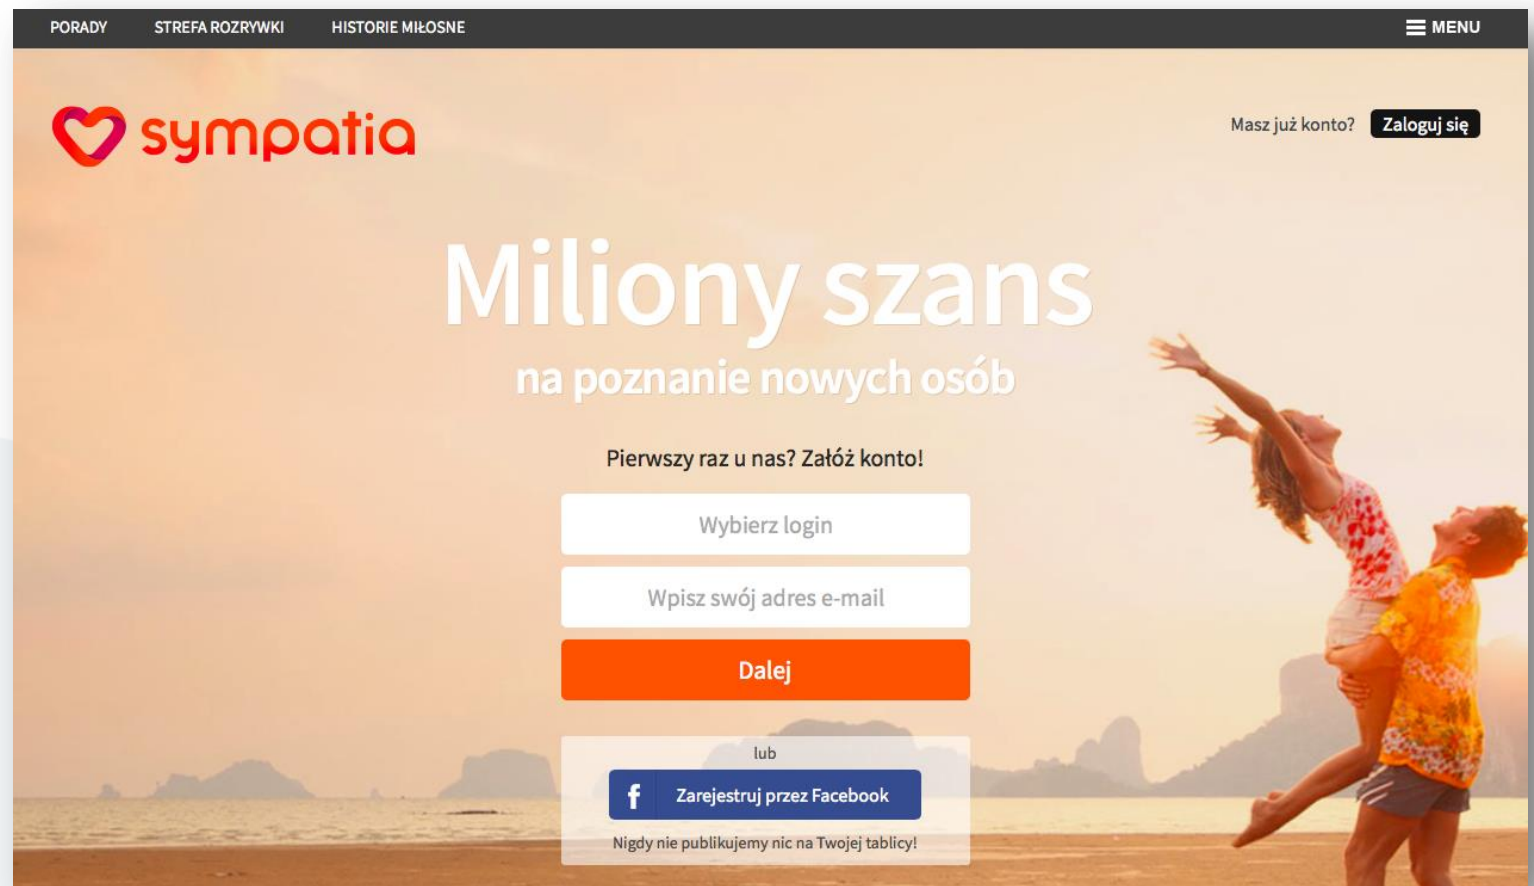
PORADY STREFA ROZRYWKI HISTORIE MIŁOSNE

MENU

sympatia

Masz już konto? Zaloguj się

Miliony szans

na poznanie nowych osób

Pierwszy raz u nas? Załóż konto!

Wybierz login

Wpisz swój adres e-mail

Dalej

lub

f Zarejestruj przez Facebook

Nigdy nie publikujemy nic na Twojej tablicy!